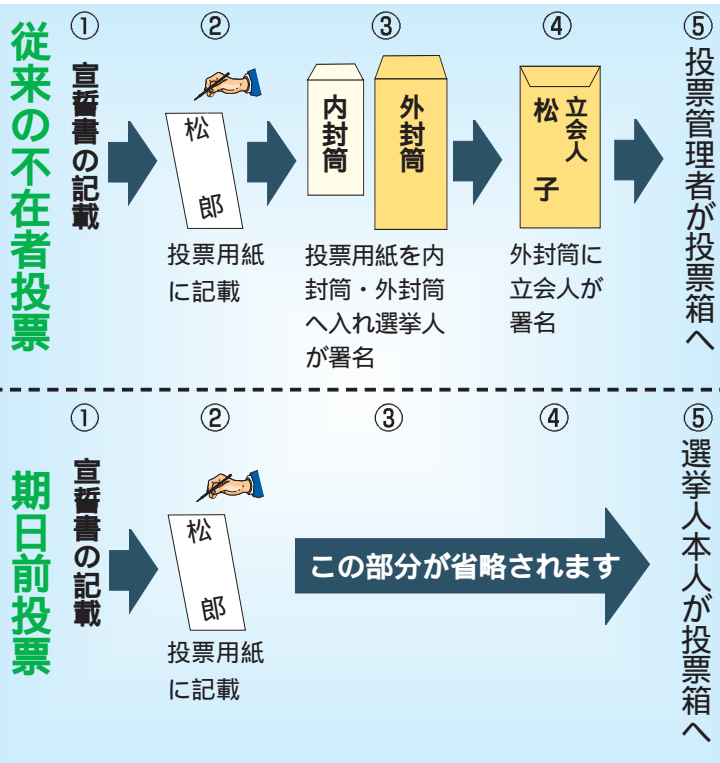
従来の不在者投票

①
宣誓書の記載

②
松
郎
投票用紙に記載

③
内封筒
外封筒
投票用紙を内封筒・外封筒へ入れ選挙人が署名

④
立会人
松
子
外封筒に立会人が署名

⑤
投票管理者が投票箱へ

期日前投票

①
宣誓書の記載

②
松
郎
投票用紙に記載

③

④

この部分が省略されます

⑤
選挙人本人が投票箱へ